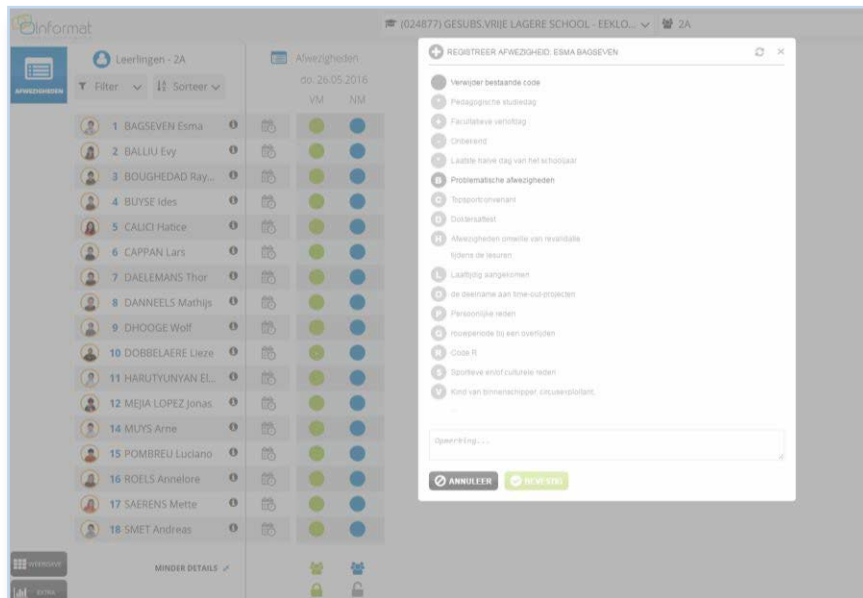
Informat

(024877) GESUBS.VRIJE LAGERE SCHOOL - EEKLO... 2A

AFWEZIGHEDEN

Leerlingen - 2A

Filter Sorteer

Afwezigheden
do. 26.05.2016
VM NM

1 BAGSEVEN Esma
2 BALLIU Evy
3 BOUGHEDAD Ray...
4 BUYSE Ides
5 CALICI Hatice
6 CAPPAN Lars
7 DAELEMANS Thor
8 DANNEELS Mathijs
9 DHOOGE Wolf
10 DOBBELAERE Lieze
11 HARUTYUNYAN El...
12 MEJIA LOPEZ Jonas
14 MUYS Arne
15 POMBREU Luciano
16 ROELS Annelore
17 SAERENS Mette
18 SMET Andreas

MINDER DETAILS

REGISTREER AFWEZIGHEID: ESMA BAGSEVEN

Verwijder bestaande code
Pedagogische studiedag
Facultatieve verlofdag
Onbekend
Laatste halve dag van het schooljaar
B Problematische afwezigheden
Topsport onvenant
D Doktersattest
H Afwezigheden omwille van revalidatie tijdens de lesuren
L Laattijdig aangekomen
O de deelname aan time-out-projecten
P Persoonlijke reden
Q rouwperiode bij een overlijden
R Code R
S Sportieve en/of culturele reden
V Kind van binnenschipper, circusexploitant,

Opmerking...

ANNULEER BEWAREN